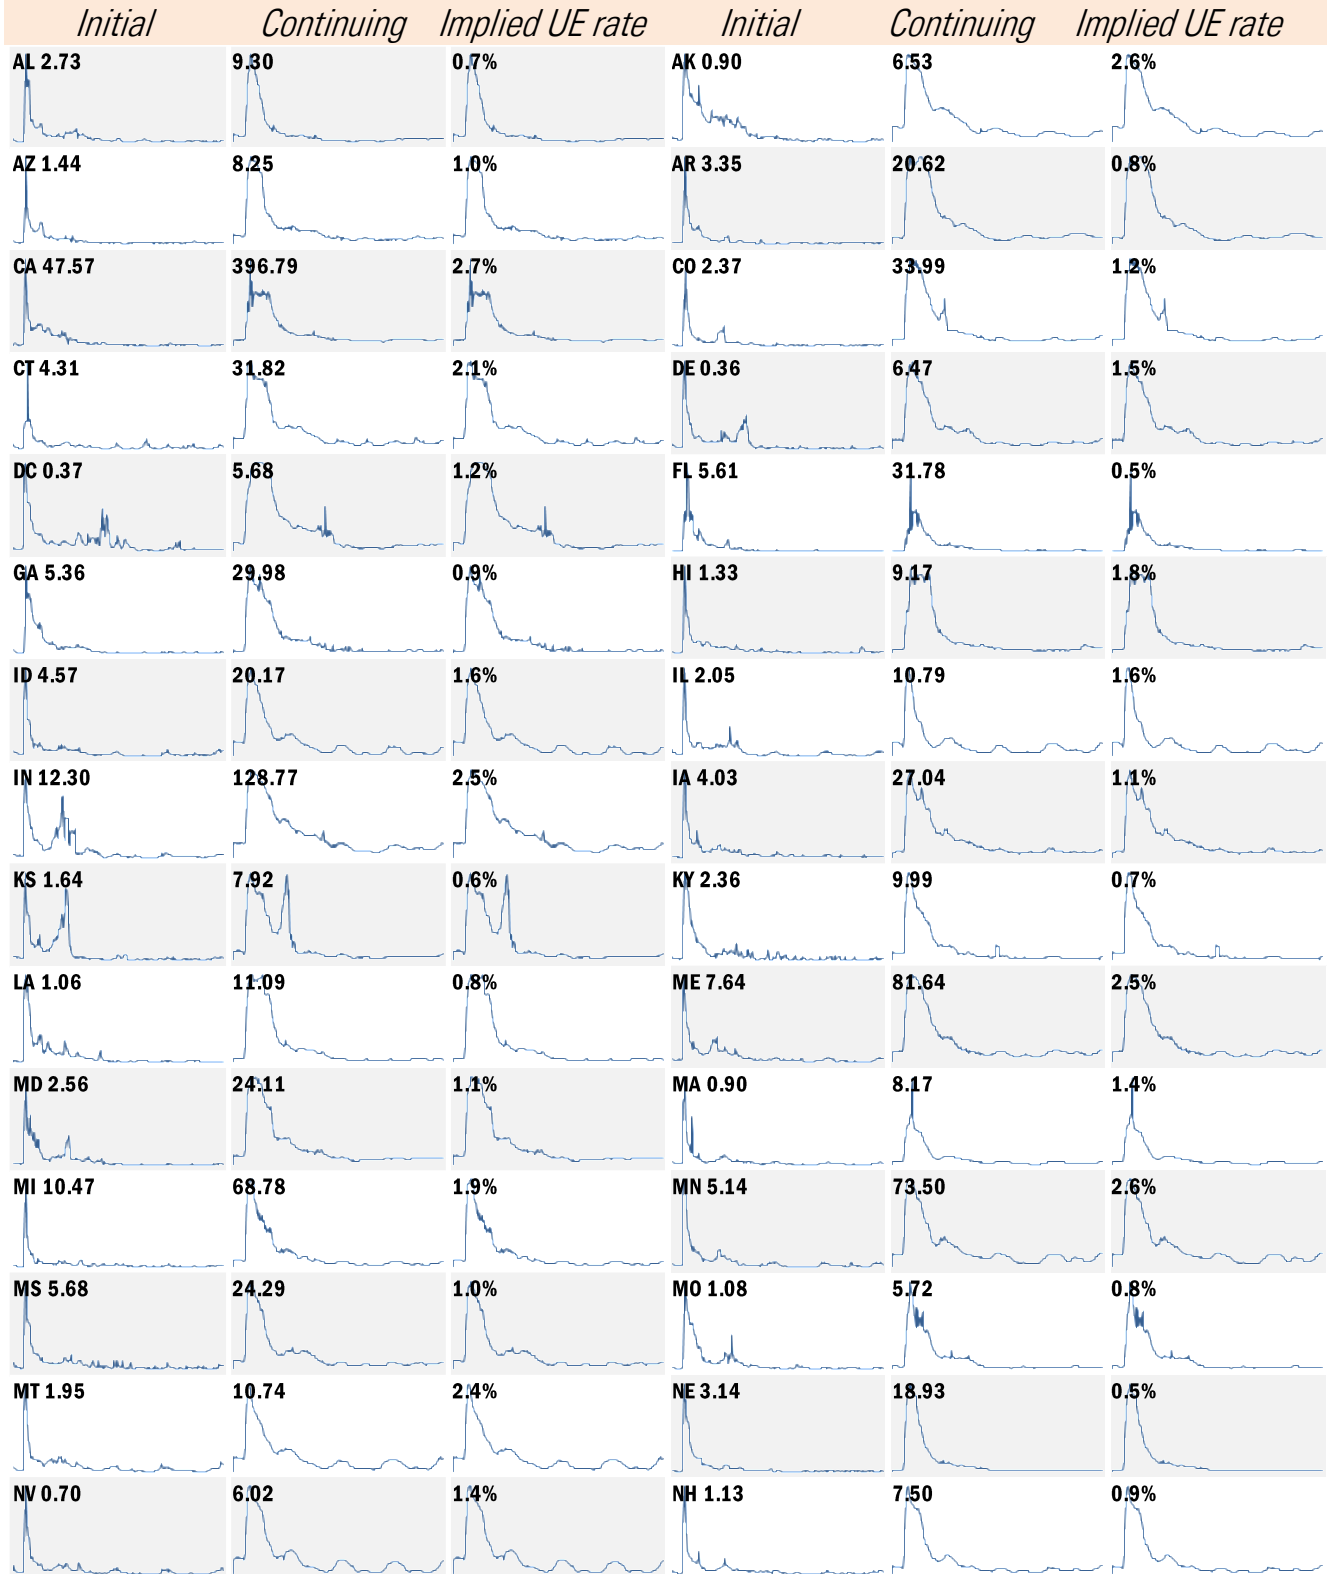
| Initial | Continuing | Implied UE rate | Initial | Continuing | Implied UE rate |
|---|---|---|---|---|---|
| AL 2.73 | 9.30 | 0.7% | AK 0.90 | 6.53 | 2.6% |
| AZ 1.44 | 8.25 | 1.0% | AR 3.35 | 20.62 | 0.8% |
| CA 47.57 | 396.79 | 2.7% | CO 2.37 | 33.99 | 1.2% |
| CT 4.31 | 31.82 | 2.1% | DE 0.36 | 6.47 | 1.5% |
| DC 0.37 | 5.68 | 1.2% | FL 5.61 | 31.78 | 0.5% |
| GA 5.36 | 29.98 | 0.9% | HI 1.33 | 9.17 | 1.8% |
| ID 4.57 | 20.17 | 1.6% | IL 2.05 | 10.79 | 1.6% |
| IN 12.30 | 128.77 | 2.5% | IA 4.03 | 27.04 | 1.1% |
| KS 1.64 | 7.92 | 0.6% | KY 2.36 | 9.99 | 0.7% |
| LA 1.06 | 11.09 | 0.8% | ME 7.64 | 81.64 | 2.5% |
| MD 2.56 | 24.11 | 1.1% | MA 0.90 | 8.17 | 1.4% |
| MI 10.47 | 68.78 | 1.9% | MN 5.14 | 73.50 | 2.6% |
| MS 5.68 | 24.29 | 1.0% | MO 1.08 | 5.72 | 0.8% |
| MT 1.95 | 10.74 | 2.4% | NE 3.14 | 18.93 | 0.5% |
| NV 0.70 | 6.02 | 1.4% | NH 1.13 | 7.50 | 0.9% |